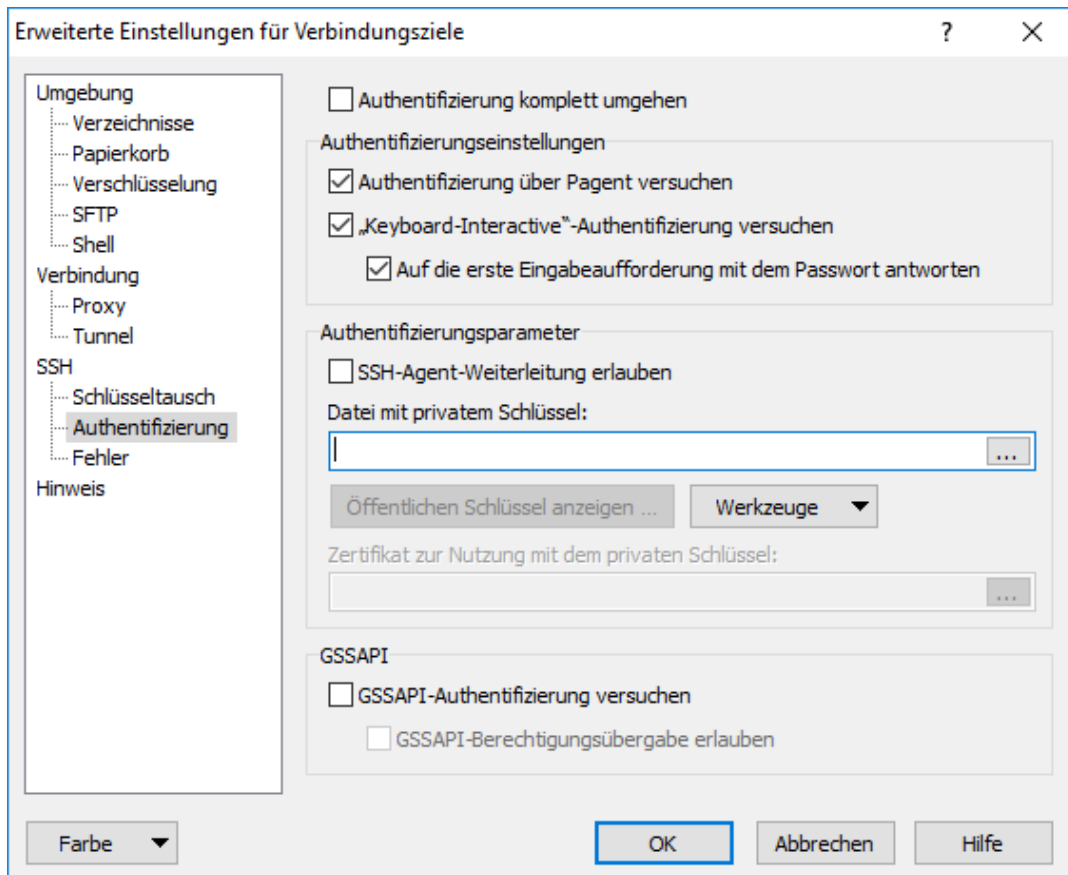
Erweiterte Einstellungen für Verbindungsziele

?

X

Umgebung
Verzeichnisse
Papierkorb
Verschlüsselung
SFTP
Shell
Verbindung
Proxy
Tunnel
SSH
Schlüsseltausch
Authentifizierung
Fehler
Hinweis

Authentifizierung komplett umgehen

Authentifizierungseinstellungen

Authentifizierung über Pagent versuchen

„Keyboard-Interactive"-Authentifizierung versuchen

Auf die erste Eingabeaufforderung mit dem Passwort antworten

Authentifizierungsparameter

SSH-Agent-Weiterleitung erlauben

Datei mit privatem Schlüssel:

...

Öffentlichen Schlüssel anzeigen ...

Werkzeuge

Zertifikat zur Nutzung mit dem privaten Schlüssel:

...

GSSAPI

GSSAPI-Authentifizierung versuchen

GSSAPI-Berechtigungsübergabe erlauben

Farbe

OK

Abbrechen

Hilfe